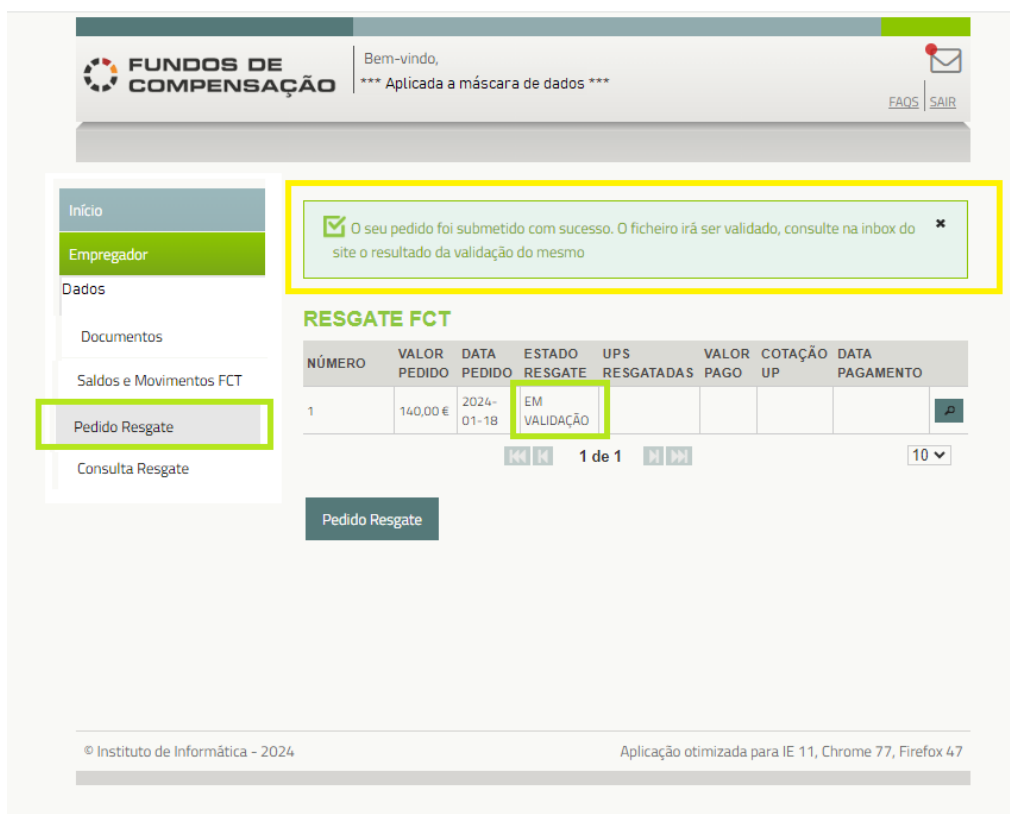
FUNDOS DE COMPENSAÇÃO

Bem-vindo,
*** Aplicada a máscara de dados ***

FAQS | SAIR

Início
Empregador
Dados
Documentos
Saldos e Movimentos FCT
Pedido Resgate
Consulta Resgate

O seu pedido foi submetido com sucesso. O ficheiro irá ser validado, consulte na inbox do site o resultado da validação do mesmo

RESGATE FCT

| NÚMERO | VALOR PEDIDO | DATA PEDIDO | ESTADO RESGATE | UPS RESGATADAS | VALOR PAGO | COTAÇÃO UP | DATA PAGAMENTO | |
|---|---|---|---|---|---|---|---|---|
| 1 | 140,00 € | 2024-01-18 | EM VALIDAÇÃO | | | | | |

1 de 1

10

Pedido Resgate

© Instituto de Informática - 2024

Aplicação otimizada para IE 11, Chrome 77, Firefox 47